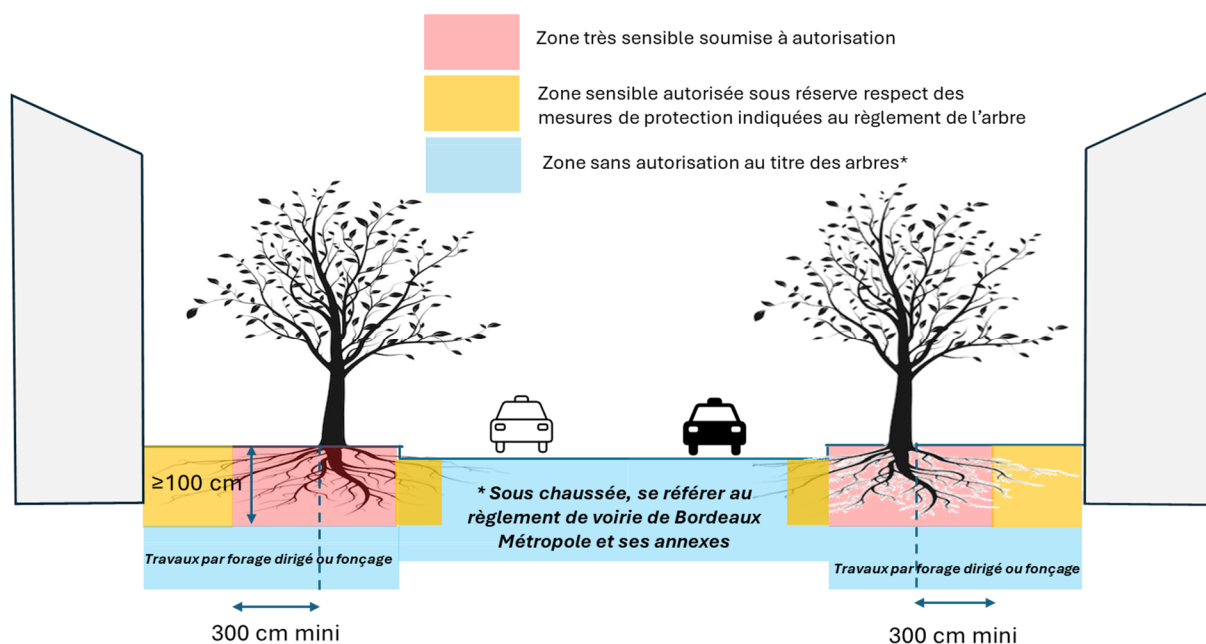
Zone très sensible soumise à autorisation

Zone sensible autorisée sous réserve respect des mesures de protection indiquées au règlement de l'arbre

Zone sans autorisation au titre des arbres*

≥100 cm

* Sous chaussée, se référer au règlement de voirie de Bordeaux Métropole et ses annexes

Travaux par forage dirigé ou fonçage

Travaux par forage dirigé ou fonçage

300 cm mini

300 cm mini